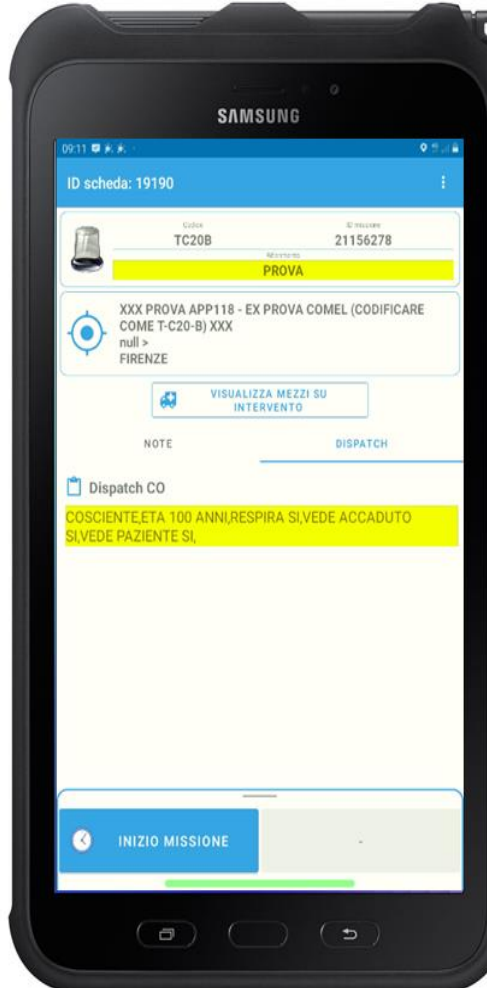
SAMSUNG

09:11

ID scheda: 19190

Codice
TC20B

ID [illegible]
21156278

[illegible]
PROVA

XXX PROVA APP118 - EX PROVA COMEL (CODIFICARE COME T-C20-B) XXX
null >
FIRENZE

VISUALIZZA MEZZI SU INTERVENTO

NOTE

DISPATCH

Dispatch CO

COSCIENTE,ETA 100 ANNI,RESPIRA SI,VEDE ACCADUTO SI,VEDE PAZIENTE SI,

INIZIO MISSIONE

-